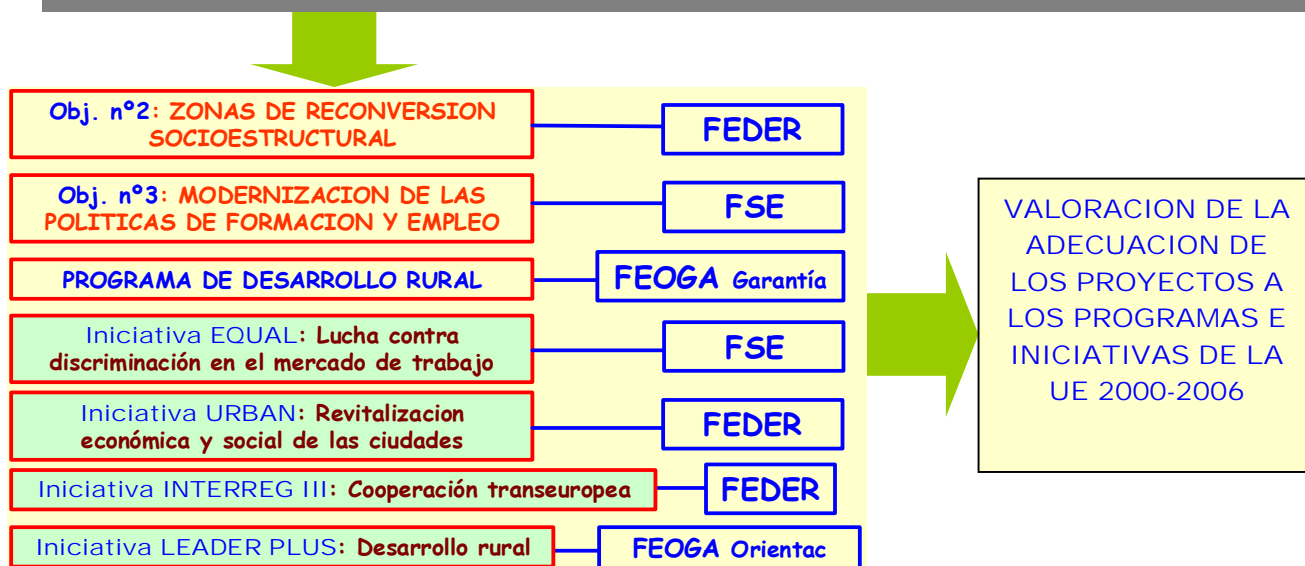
Obj. nº2: ZONAS DE RECONVERSION SOCIOESTRUCTURAL

FEDER

Obj. nº3: MODERNIZACION DE LAS POLITICAS DE FORMACION Y EMPLEO

FSE

PROGRAMA DE DESARROLLO RURAL

FEOGA Garantía

Iniciativa EQUAL: Lucha contra discriminación en el mercado de trabajo

FSE

Iniciativa URBAN: Revitalizacion económica y social de las ciudades

FEDER

Iniciativa INTERREG III: Cooperación transeuropea

FEDER

Iniciativa LEADER PLUS: Desarrollo rural

FEOGA Orientac

VALORACION DE LA ADECUACION DE LOS PROYECTOS A LOS PROGRAMAS E INICIATIVAS DE LA UE 2000-2006